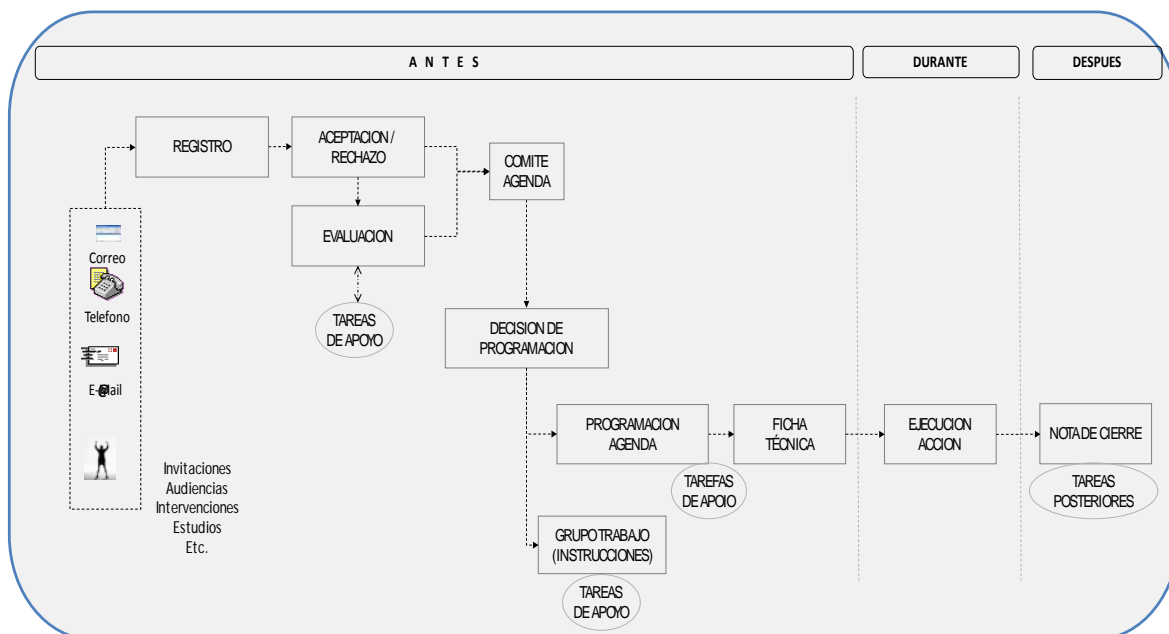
A N T E S

DURANTE

DESPUES

REGISTRO

ACEPTACION / RECHAZO

COMITE AGENDA

EVALUACION

Correo

Telefono

TAREAS DE APOYO

DECISION DE PROGRAMACION

E-@ail

PROGRAMACION AGENDA

FICHA TÉCNICA

EJECUCION ACCION

NOTA DE CIERRE

Invitaciones
Audiencias
Intervenciones
Estudios
Etc.

TAREFAS DE APOIO

TAREAS POSTERIORES

GRUPO TRABAJO (INSTRUCCIONES)

TAREAS DE APOYO